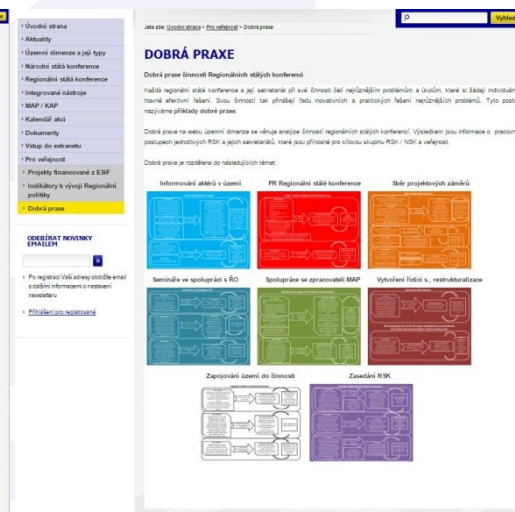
› Úvodní strana
› Aktuality
› Územní dimenze a její typy
› Národní stálá konference
› Regionální stálá konference
› Integrované nástroje
› MAP / KAP
› Kalendář akcí
› Dokumenty
› Vstup do extranetu
› Pro veřejnost
› Projekty financované z ESIF
› Indikátory k vývoji Regionální politiky
› Dobrá praxe

ODEBÍRAT NOVINKY EMAILEM

› Po registraci Vaší adresy obdržíte email s dalšími informacemi o nastavení newsletteru

› Přihlášení pro registrované

Vyhled

Jste zde: Úvodní strana » Pro veřejnost » Dobrá praxe

DOBRÁ PRAXE

Dobrá praxe činnosti Regionálních stálých konferencí

Každá regionální stálá konference a její sekretariát při své činnosti čelí nejrůznějším problémům a úkolům, které si žádají individuální a hlavně efektivní řešení. Svou činností tak přinášejí řadu inovativních a praktických řešení nejrůznějších problémů. Tyto postupy nazýváme příklady dobré praxe.

Dobrá praxe na webu územní dimenze se věnuje analýze činnosti regionálních stálých konferencí. Výsledkem jsou informace o pracovních postupech jednotlivých RSK a jejich sekretariátů, které jsou přínosné pro cílovou skupinu RSK / NSK a veřejnost.

Dobrá praxe je rozdělena do následujících témat:

Informování aktérů v území

PR Regionální stálé konference

Sběr projektových záměrů

Semináře ve spolupráci s ŘO

Spolupráce se zpracovateli MAP

Vytvoření řídící s., restrukturalizace

Zapojování území do činnosti

Zasedání RSK